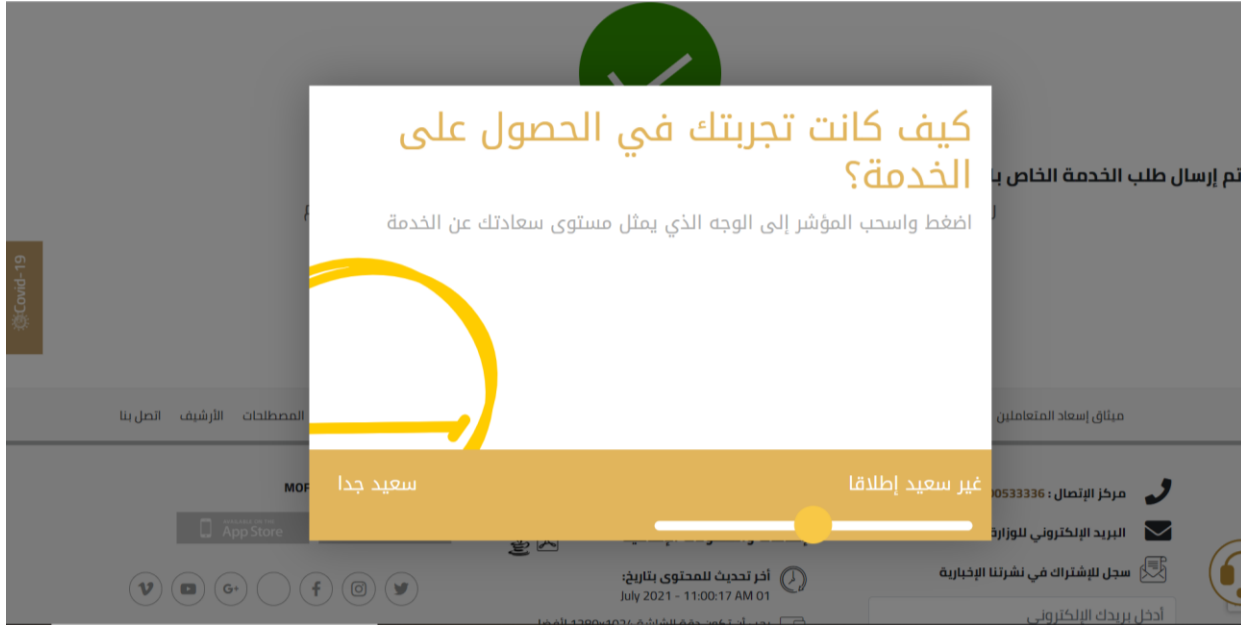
كيف كانت تجربتك في الحصول على الخدمة؟

اضغط واسحب المؤشر إلى الوجه الذي يمثل مستوى سعادتك عن الخدمة

غير سعيد إطلاقا

سعيد جدا

تم إرسال طلب الخدمة الخاص بـ

Covid-19

ميثاق إسعاد المتعاملين

المصطلحات

الأرشيف

اتصل بنا

مركز الإتصال : 800533336

البريد الإلكتروني للوزارة

سجل للإشتراك في نشرتنا الإخبارية

أدخل بريدك الإلكتروني

MOF

App Store

أخر تحديث للمحتوى بتاريخ:

01 July 2021 - 11:00:17 AM